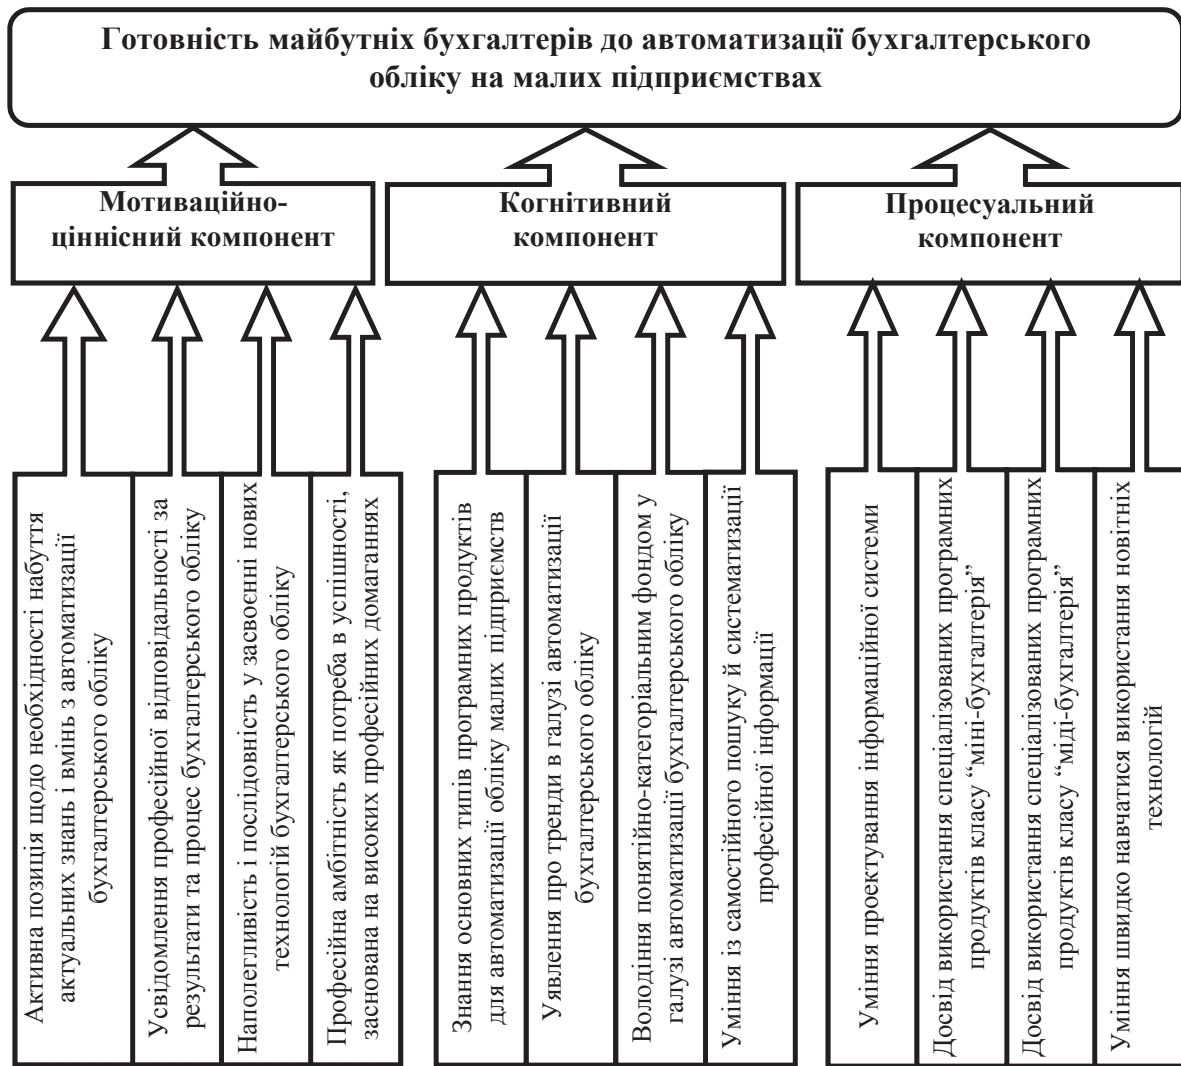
Готовність майбутніх бухгалтерів до автоматизації бухгалтерського обліку на малих підприємствах

Мотиваційно-ціннісний компонент

Когнітивний компонент

Процесуальний компонент

Активна позиція щодо необхідності набуття актуальних знань і вмінь з автоматизації бухгалтерського обліку

Усвідомлення професійної відповідальності за результати та процес бухгалтерського обліку

Наполегливість і послідовність у засвоєнні нових технологій бухгалтерського обліку

Професійна амбітність як потреба в успішності, заснована на високих професійних домаганнях

Знання основних типів програмних продуктів для автоматизації обліку малих підприємств

Уявлення про тренди в галузі автоматизації бухгалтерського обліку

Володіння понятійно-категоріальним фондом у галузі автоматизації бухгалтерського обліку

Уміння із самостійного пошуку й систематизації професійної інформації

Уміння проектування інформаційної системи

Досвід використання спеціалізованих програмних продуктів класу "міні-бухгалтерія"

Досвід використання спеціалізованих програмних продуктів класу "міді-бухгалтерія"

Уміння швидко навчатися використання новітніх технологій